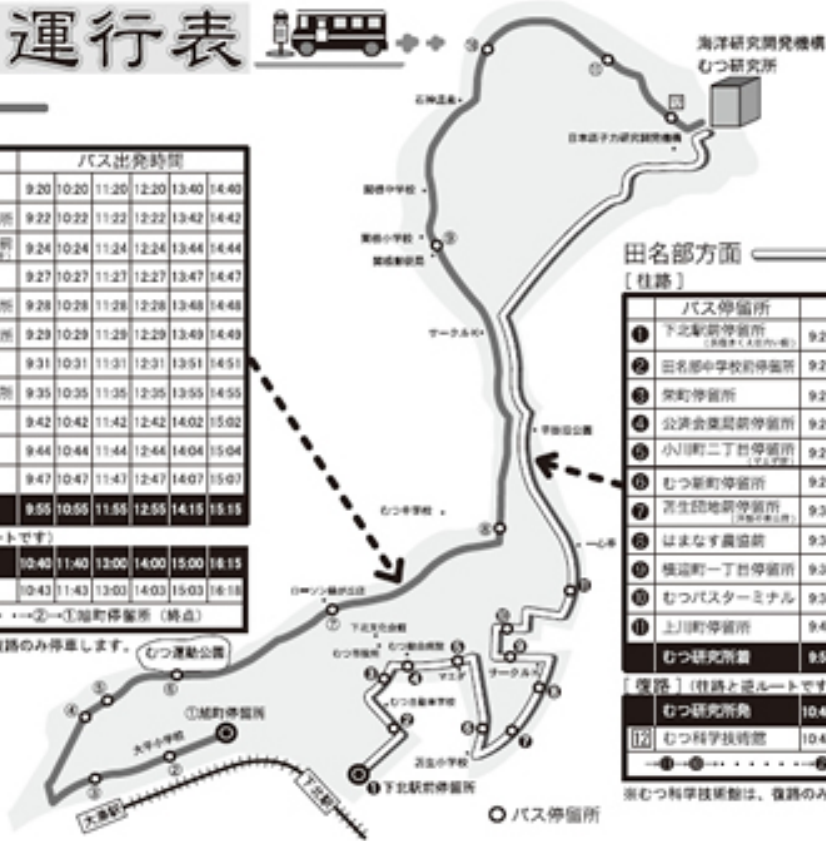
運行表

海洋研究開発機構
むつ研究所

| バス出発時間 | | | | | |
|---|---|---|---|---|---|
| 9:20 | 10:20 | 11:20 | 12:20 | 13:40 | 14:40 |
| 9:22 | 10:22 | 11:22 | 12:22 | 13:42 | 14:42 |
| 9:24 | 10:24 | 11:24 | 12:24 | 13:44 | 14:44 |
| 9:27 | 10:27 | 11:27 | 12:27 | 13:47 | 14:47 |
| 9:28 | 10:28 | 11:28 | 12:28 | 13:48 | 14:48 |
| 9:29 | 10:29 | 11:29 | 12:29 | 13:49 | 14:49 |
| 9:31 | 10:31 | 11:31 | 12:31 | 13:51 | 14:51 |
| 9:35 | 10:35 | 11:35 | 12:35 | 13:55 | 14:55 |
| 9:42 | 10:42 | 11:42 | 12:42 | 14:02 | 15:02 |
| 9:44 | 10:44 | 11:44 | 12:44 | 14:04 | 15:04 |
| 9:47 | 10:47 | 11:47 | 12:47 | 14:07 | 15:07 |
| 9:55 | 10:55 | 11:55 | 12:55 | 14:15 | 15:15 |

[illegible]ートです)

| 10:40 | 11:40 | 13:00 | 14:00 | 15:00 | 16:15 |
|---|---|---|---|---|---|
| 10:43 | 11:43 | 13:03 | 14:03 | 15:03 | 16:18 |

→②→①旭町停留所(終点)

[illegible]路のみ停車します。

田名部方面
[往路]

| | バス停留所 | |
|---|---|---|
| 1 | 下北駅前停留所 | 9:2 |
| 2 | 田名部中学校前停留所 | 9:2 |
| 3 | 栄町停留所 | 9:2 |
| 4 | 公済会薬局前停留所 | 9:2 |
| 5 | 小川町二丁目停留所 | 9:2 |
| 6 | むつ新町停留所 | 9:2 |
| 7 | 苫生団地前停留所 | 9:3 |
| 8 | はまなす農協前 | 9:3 |
| 9 | 横迎町一丁目停留所 | 9:3 |
| 10 | むつバスターミナル | 9:3 |
| 11 | 上川町停留所 | 9:4 |
| | むつ研究所着 | 9:5 |

[復路](往路と逆ルートです

| | むつ研究所発 | 10:4 |
|---|---|---|
| 12 | むつ科学技術館 | 10:4 |

※むつ科学技術館は、復路のみ

石神温泉
日本原子力研究開発機構
関根中学校
関根小学校
関根郵便局
サークルK
宇曽利公園
むつ中学校
一心亭
ローソン緑ヶ丘店
むつ運動公園
下北文化会館
むつ総合病院
むつ市役所
マエダ
むつ市教育委員会
サークルK
苫生小学校
大平小学校
①旭町停留所
1 下北駅前停留所
大湊駅
下北駅
バス停留所